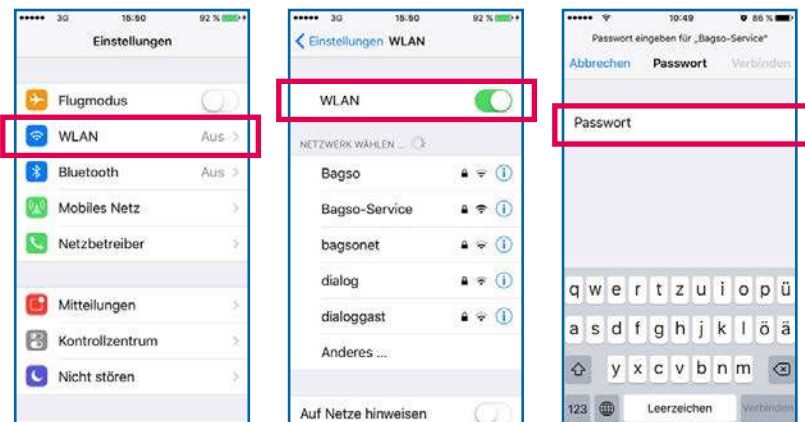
••••• 3G 15:50 92 %

Einstellungen

Flugmodus

WLAN Aus

Bluetooth Aus

Mobiles Netz

Netzbetreiber

Mitteilungen

Kontrollzentrum

Nicht stören

••••• 3G 15:50 92 %

Einstellungen WLAN

WLAN

NETZWERK WÄHLEN ...

Bagso

Bagso-Service

bagsonet

dialog

dialoggast

Anderes ...

Auf Netze hinweisen

••••• 10:49 86 %

Passwort eingeben für „Bagso-Service"

Abbrechen Passwort Verbinden

Passwort

q w e r t z u i o p ü

a s d f g h j k l ö ä

y x c v b n m

123 Leerzeichen Verbinden